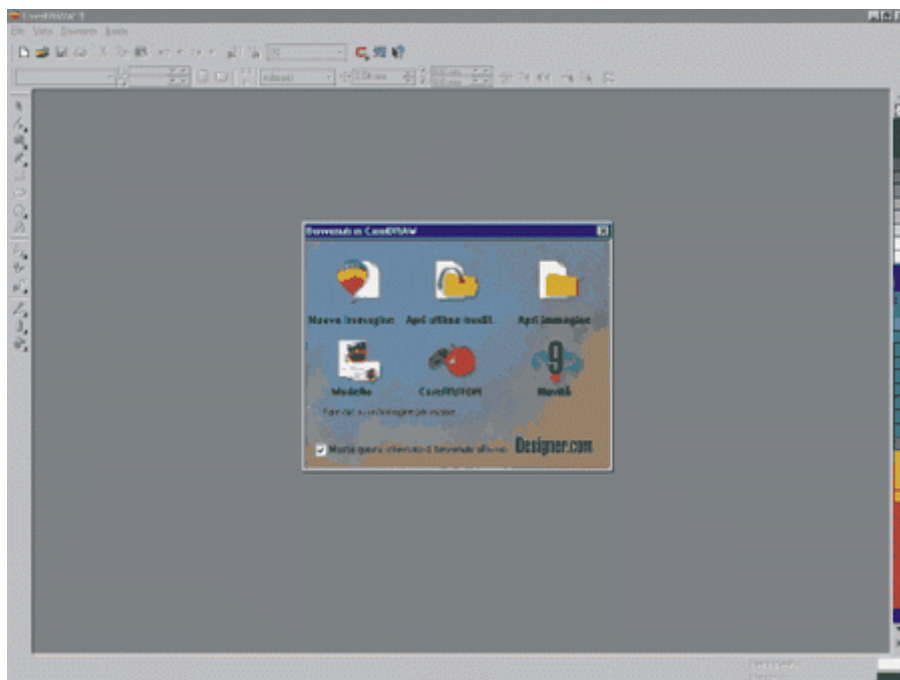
CorelDRAW 9

File Vista Disponi Testo

Benvenuti in CorelDRAW

Nuova immagine

Apri ultima modif.

Apri immagine

Modello

CorelTUTOR

Novità

Fare clic su un'immagine per iniziare

Mostra questa schermata di benvenuto all'avvio

Designer.com